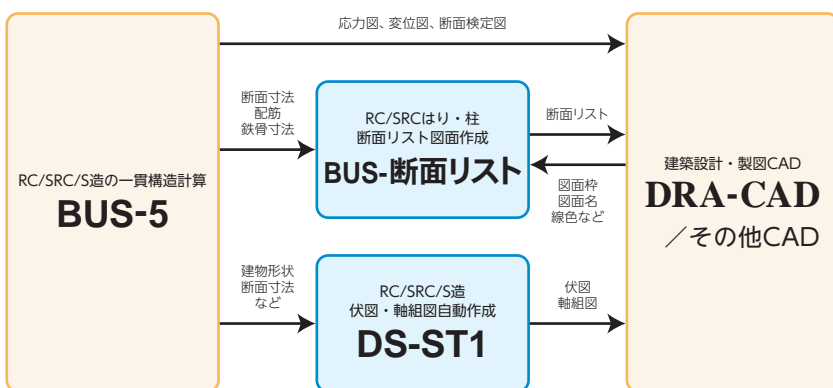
応力図、変位図、断面検定図

RC/SRC/S造の一貫構造計算
BUS-5

断面寸法
配筋
鉄骨寸法

RC/SRCはり・柱
断面リスト図面作成
BUS-断面リスト

断面リスト

図面枠
図面名
線色など

建築設計・製図CAD
DRA-CAD
／その他CAD

建物形状
断面寸法
など

RC/SRC/S造
伏図・軸組図自動作成
DS-ST1

伏図
軸組図